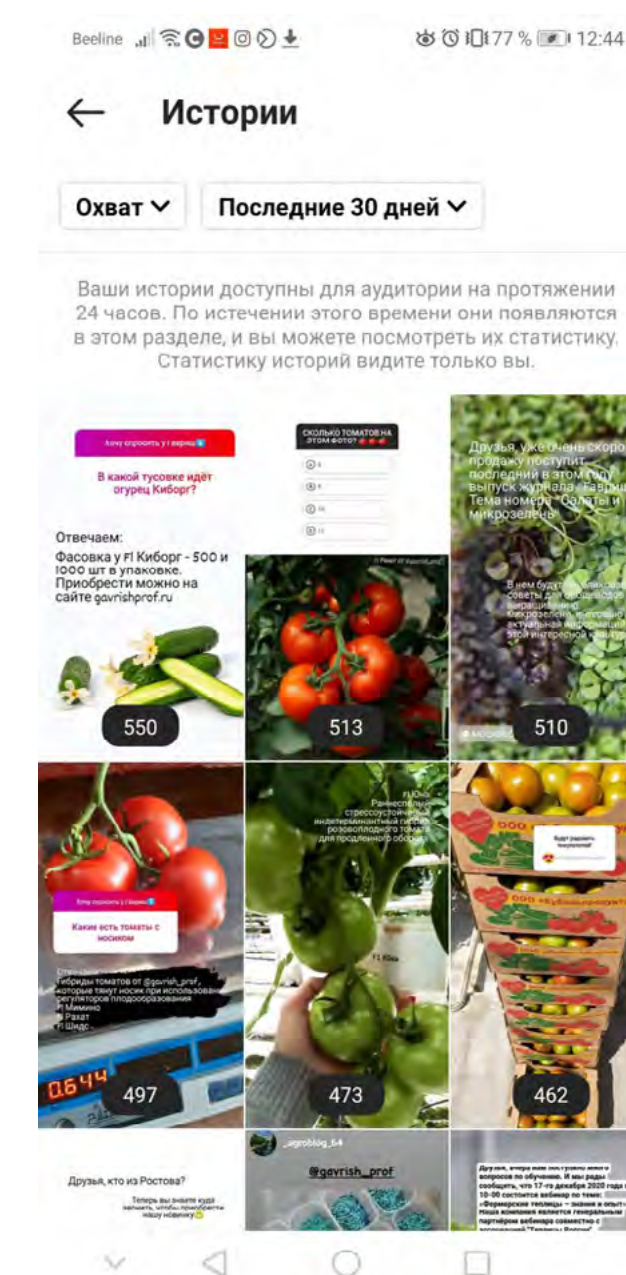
Beeline 77 % 12:44

←  Истории

Охват ⌄  Последние 30 дней ⌄

Ваши истории доступны для аудитории на протяжении 24 часов. По истечении этого времени они появляются в этом разделе, и вы можете посмотреть их статистику. Статистику историй видите только вы.

Хочу спросить у Гавриш

В какой тусовке идет огурец Киборг?

Отвечаем:
Фасовка у F1 Киборг - 500 и 1000 шт в упаковке. Приобрести можно на сайте gavrishprof.ru

550

СКОЛЬКО ТОМАТОВ НА ЭТОМ ФОТО?

513

Друзья, уже очень скоро в продажу поступит последний в этом году выпуск журнала «Гавриш». Тема номера - Салаты и микрозелень

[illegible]

510

Хочу спросить у Гавриш

Какие есть томаты с носиком

Гибриды томатов от @gavrish_prof, которые ткнут носик при использовании регуляторов плодообразования
F1 Мимино
F1 Рахат
F1 Шидс

0.644

497

F1 Юна
Раннеспелый стрессоустойчивый индетерминантный гибрид розовоплодного томата для продленного оборота

F1 Юна

473

Будут радовать покупателей!

462

Друзья, кто из Ростова?

Теперь вы знаете куда заехать, чтобы приобрести нашу новинку

_agroblog_64

@gavrish_prof

Друзья, вчера нам поступило много вопросов по обучению. И мы рады сообщить, что 17-го декабря 2020 года в 10-00 состоится вебинар по теме: «Фермерские теплицы – знания и опыт» Наша компания является генеральным партнёром вебинара совместно с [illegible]